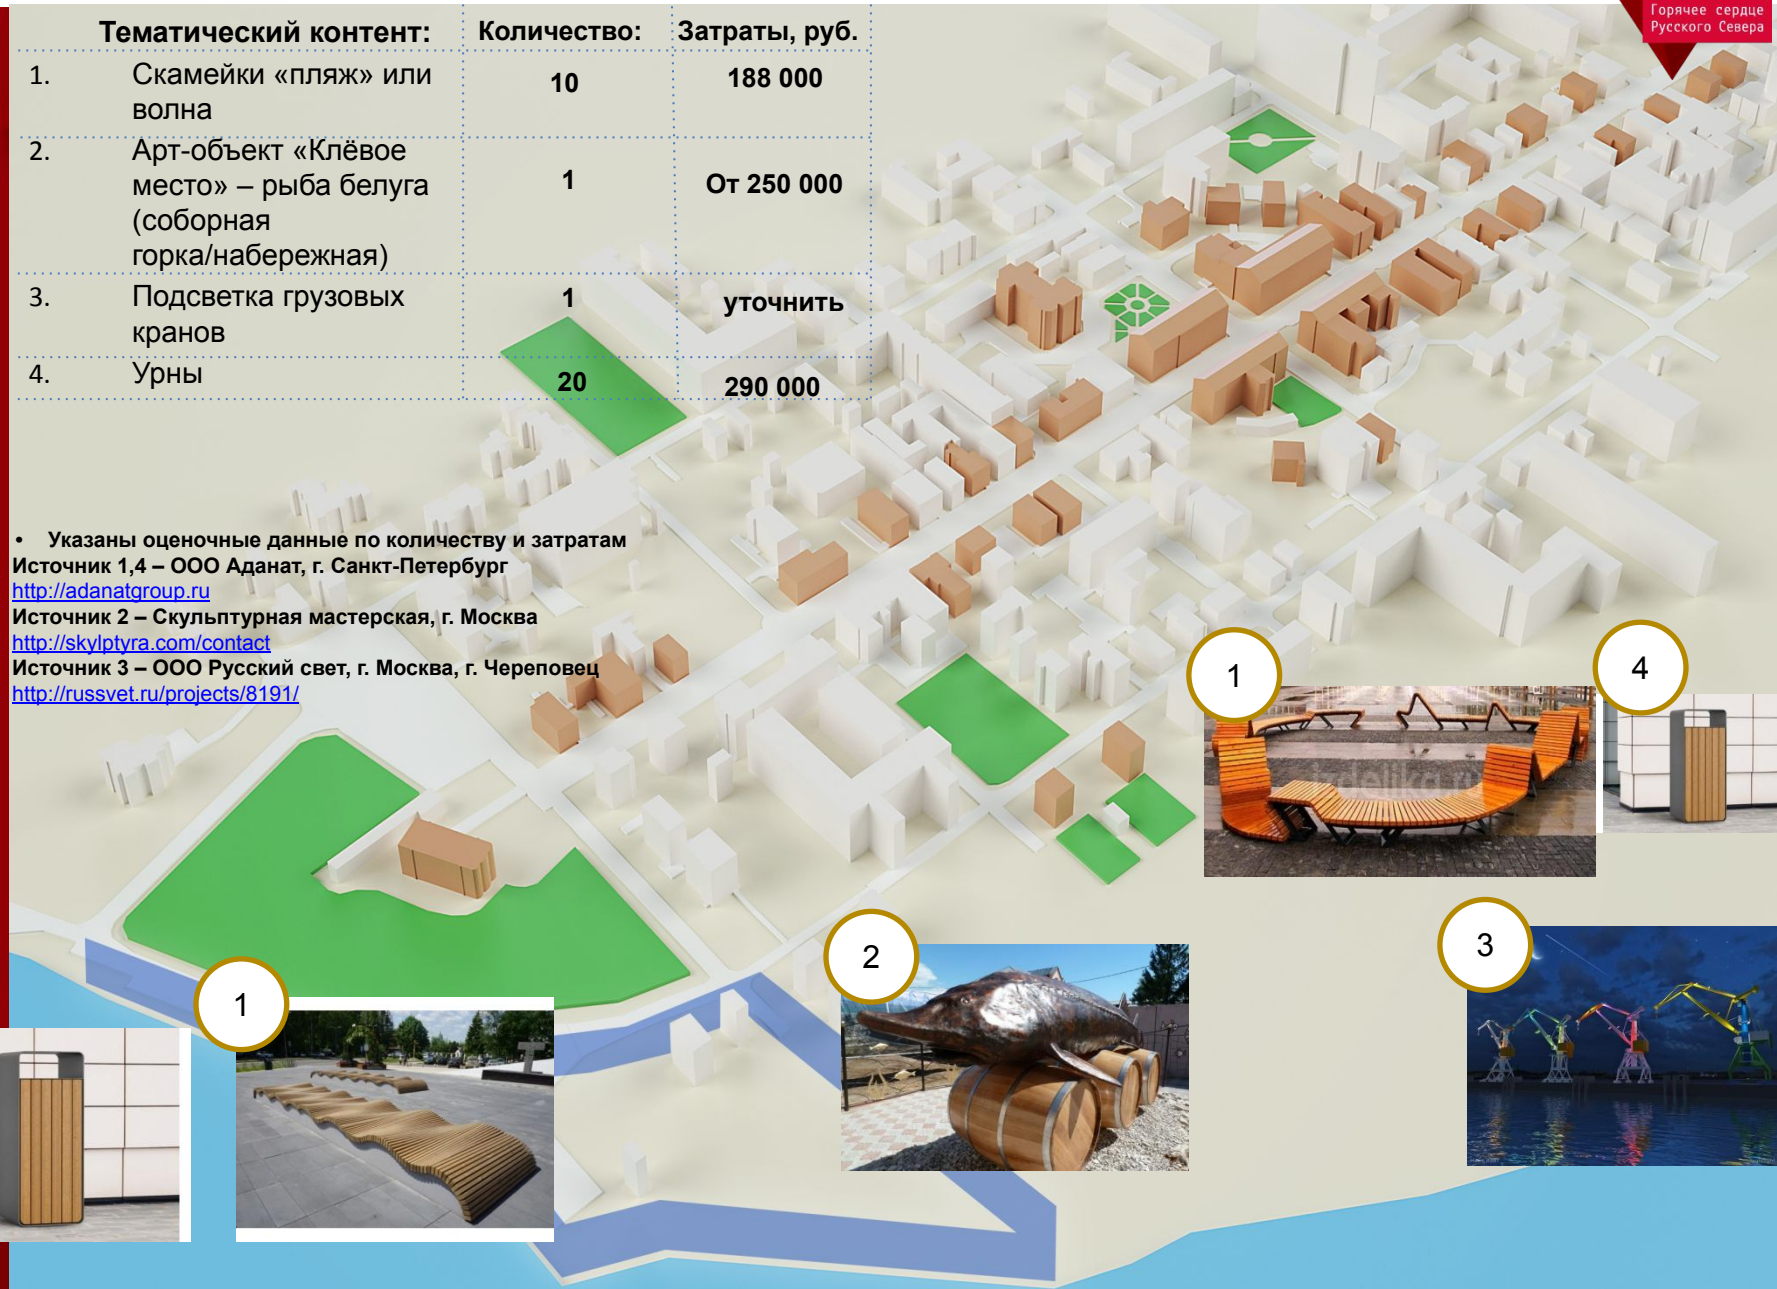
Горячее сердце Русского Севера

| Тематический контент: | | Количество: | Затраты, руб. |
|---|---|---|---|
| 1. | Скамейки «пляж» или волна | 10 | 188 000 |
| 2. | Арт-объект «Клёвое место» – рыба белуга (соборная горка/набережная) | 1 | От 250 000 |
| 3. | Подсветка грузовых кранов | 1 | уточнить |
| 4. | Урны | 20 | 290 000 |

• Указаны оценочные данные по количеству и затратам
Источник 1,4 – ООО Аданат, г. Санкт-Петербург
http://adanatgroup.ru
Источник 2 – Скульптурная мастерская, г. Москва
http://skylptyra.com/contact
Источник 3 – ООО Русский свет, г. Москва, г. Череповец
http://russvet.ru/projects/8191/

1

4

1

2

3